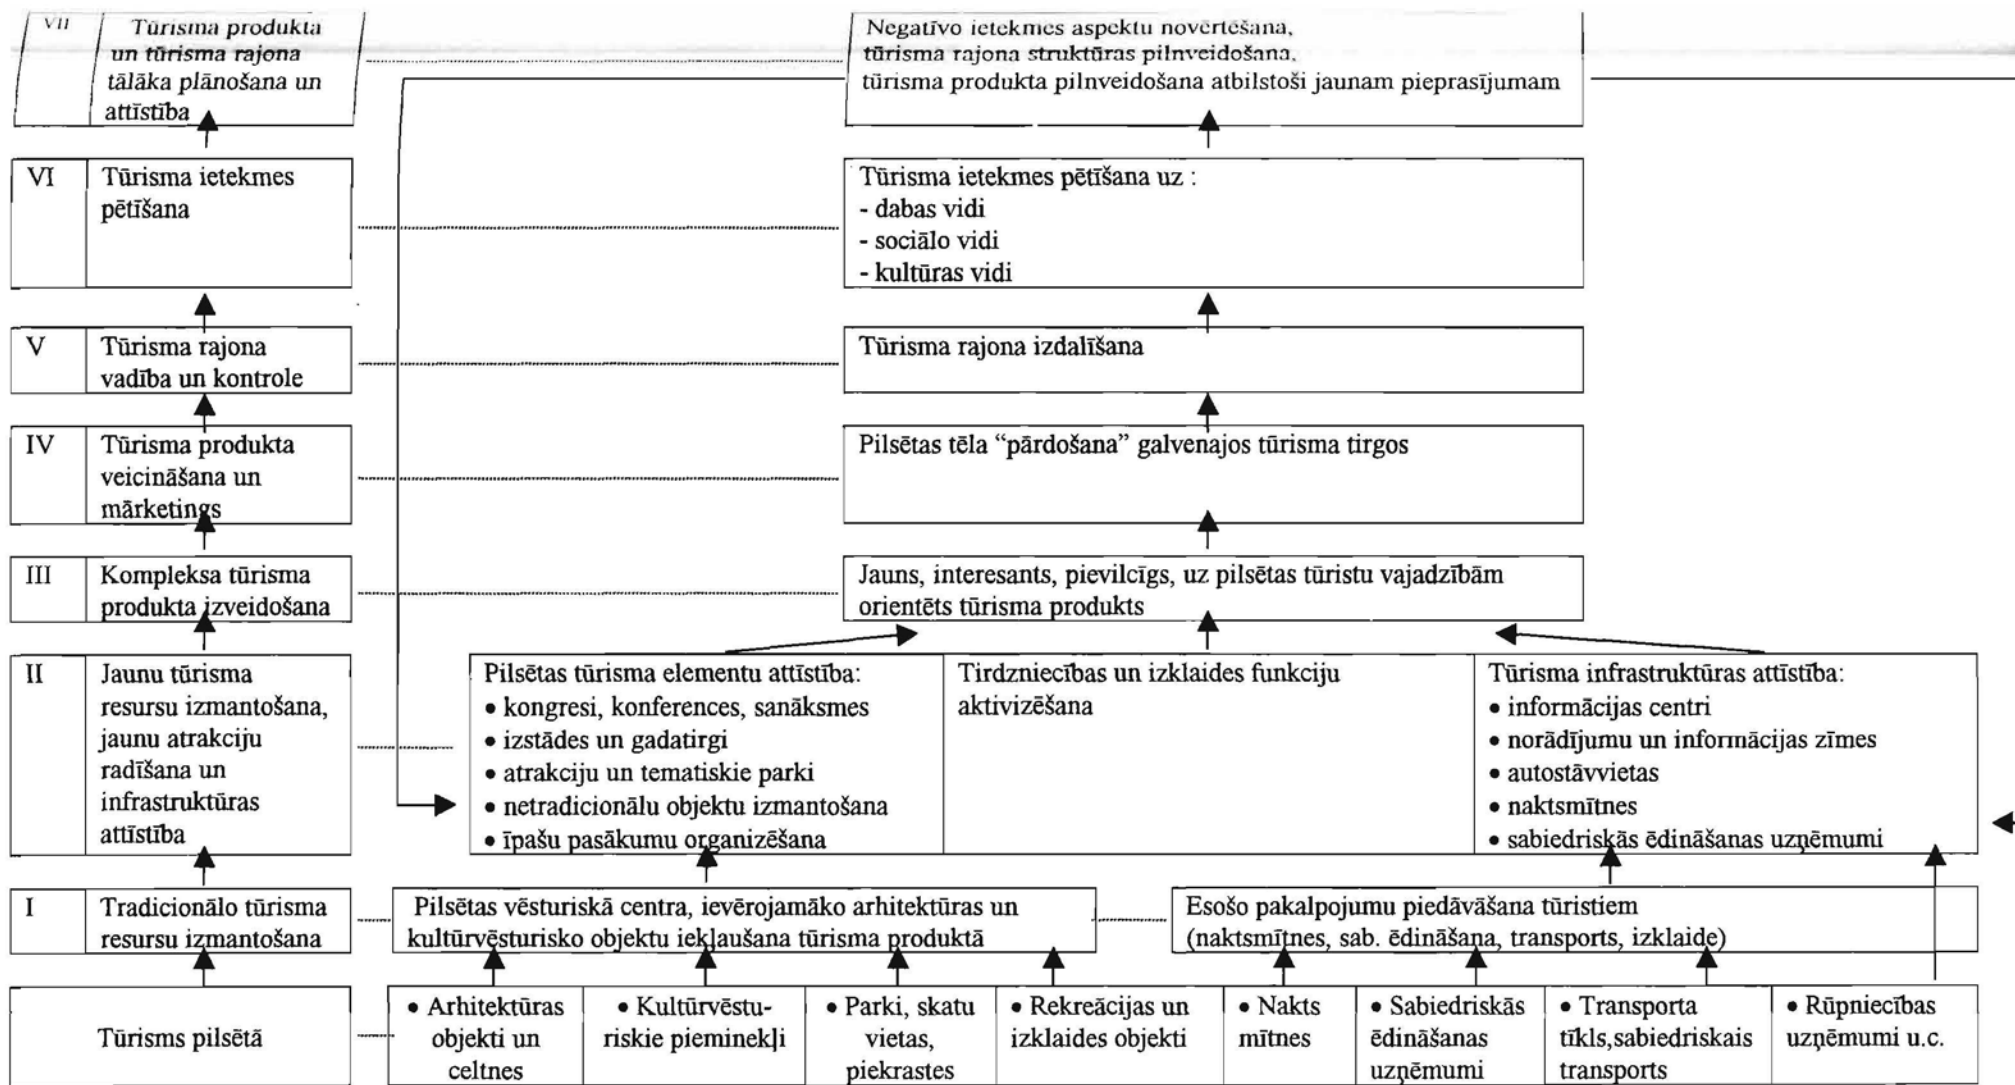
VII Tūrisma produkta un tūrisma rajona tālāka plānošana un attīstība

Negatīvo ietekmes aspektu novērtēšana, tūrisma rajona struktūras pilnveidošana, tūrisma produkta pilnveidošana atbilstoši jaunam pieprasījumam

VI Tūrisma ietekmes pētīšana

Tūrisma ietekmes pētīšana uz :
- dabas vidi
- sociālo vidi
- kultūras vidi

V Tūrisma rajona vadība un kontrole

Tūrisma rajona izdalīšana

IV Tūrisma produkta veicināšana un mārketings

Pilsētas tēla “pārdošana” galvenajos tūrisma tirgos

III Kompleksa tūrisma produkta izveidošana

Jauns, interesants, pievilcīgs, uz pilsētas tūristu vajadzībām orientēts tūrisma produkts

II Jaunu tūrisma resursu izmantošana, jaunu atrakciju radīšana un infrastruktūras attīstība

Pilsētas tūrisma elementu attīstība:
• kongresi, konferences, sanāksmes
• izstādes un gadatirgi
• atrakciju un tematiskie parki
• netradicionālu objektu izmantošana
• īpašu pasākumu organizēšana

Tirdzniecības un izklaides funkciju aktivizēšana

Tūrisma infrastruktūras attīstība:
• informācijas centri
• norādījumu un informācijas zīmes
• autostāvvietas
• naktsmītnes
• sabiedriskās ēdināšanas uzņēmumi

I Tradicionālo tūrisma resursu izmantošana

Pilsētas vēsturiskā centra, ievērojamāko arhitektūras un kultūrvēsturisko objektu iekļaušana tūrisma produktā

Esošo pakalpojumu piedāvāšana tūristiem (naktsmītnes, sab. ēdināšana, transports, izklaide)

Tūrisms pilsētā

• Arhitektūras objekti un celtnes
• Kultūrvēsturiskie pieminekļi
• Parki, skatu vietas, piekrastes
• Rekreācijas un izklaides objekti
• Nakts mītnes
• Sabiedriskās ēdināšanas uzņēmumi
• Transporta tīkls,sabiedriskais transports
• Rūpniecības uzņēmumi u.c.